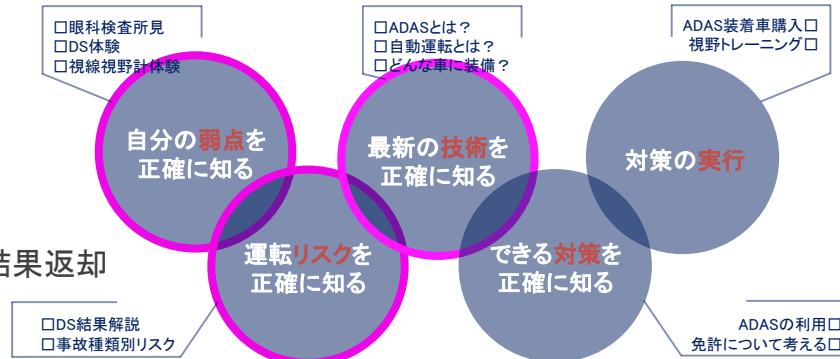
□眼科検査所見
□DS体験
□視線視野計体験

□ADASとは？
□自動運転とは？
□どんな車に装備？

ADAS装着車購入□
視野トレーニング□

自分の弱点を正確に知る

最新の技術を正確に知る

対策の実行

結果返却

運転リスクを正確に知る

できる対策を正確に知る

□DS結果解説
□事故種類別リスク

ADASの利用□
免許について考える□